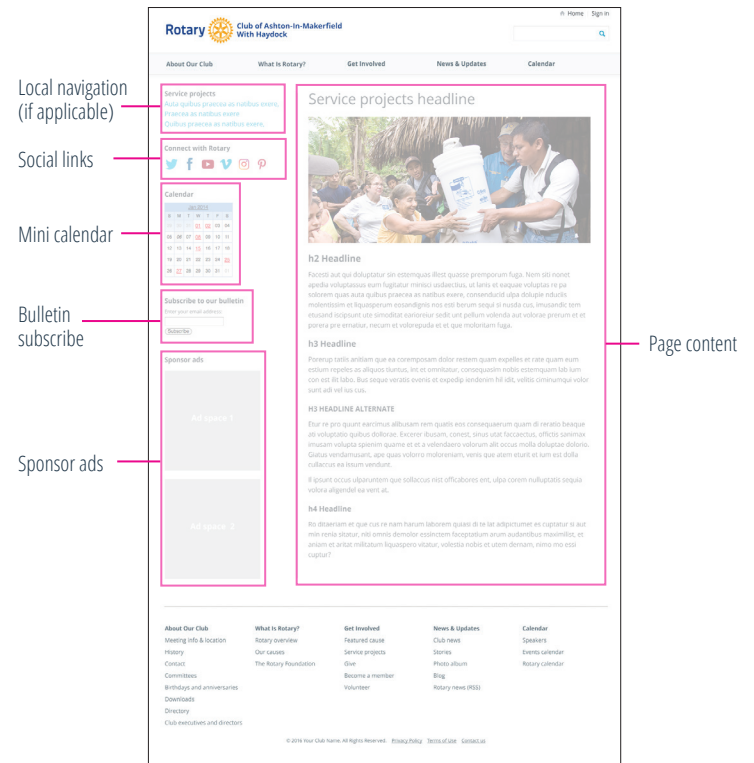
Home Sign in

Rotary Club of Ashton-In-Makerfield With Haydock

About Our Club What Is Rotary? Get Involved News & Updates Calendar

Local navigation (if applicable)

Social links

Mini calendar

Bulletin subscribe

Sponsor ads

Page content

Service projects
Aula quibus praecea as natibus exere.
Praecea as natibus exere.
Quibus praecea as natibus exere.

Connect with Rotary

Calendar

JAN 2015

| S | M | T | W | T | F | S |
|---|---|---|---|---|---|---|
| 28 | 29 | 30 | 31 | 01 | 02 | 03 |
| 04 | 05 | 06 | 07 | 08 | 09 | 10 |
| 11 | 12 | 13 | 14 | 15 | 16 | 17 |
| 18 | 19 | 20 | 21 | 22 | 23 | 24 |
| 25 | 26 | 27 | 28 | 29 | 30 | 31 |

Subscribe to our bulletin
Enter your email address
Subscribe

Sponsor ads

Ad space 1

Ad space 2

Service projects headline

h2 Headline

Facesti aut qui doluptatur sin estemquas illest quosse premporum fuga. Nam sitt nonet apedia voluptassus sum fugitatur minisci undebitius, ut lanis et eaquae voluptas re pa solorem quas auta quibus praecea as natibus exere, consenducid ulpa dolupie nducis molenissim et liquasperum eosandignis nos esti berum sequi si nusda cus, imusandic tem eiusand ocipsunt ute simoditat earioreiur sedit unt pellum volenda aut volorae prorum et et porera pre ernatur, necum et volorepuda et ut que molorem fuga.

h3 Headline

Poreiup tatiis anitiam que ea corempossam dolor restem quam expelles et rate quam eum estium repeles as aliquos sluntus, int et omnihatur, consequasim nobis estemquam lab ium con est ilit labo. But seque veratis evenis et expedip iendenim hil idit, velitis cimnumqui volor sunt adi vel ius cus.

H3 HEADLINE ALTERNATE

Etur re pro quunt earrimus alibusam rem quatis eos consequaerum quam di reratio beaque as voluptatio quibus dolorae. Exceror ibusam, conest, sinus utat faccaectus, officiis sanimax imusam volupta spienim quame et et a velendaero volorum alit occus molla dolupiae dolorio. Giatus vendamusant, ape quas volorro molorenium, venis que atem etunt et ium est dulla cullaccus ea ium vendunt.

If ipsunt occus ulparuntem que sollaccus nist officabores ent, ulpa corem nulluptatis sequia volora aligendel ea vent at.

h4 Headline

Ro ditaeriam er que cus re nam harum laborem quiani di te lat adipictumet es cuptatur si aut min veria sitatur, niti omnis demolor essinctem faceptatium arum audamibus maximillos, et aniom et aritat millitatum liquaspero vitatur, volestia nobit et utem demam, nimo mo essi cuptur?

About Our Club
Meeting info & location
History
Contact
Committees
Birthdays and anniversaries
Downloads
Directory
Club executives and directors

What Is Rotary?
Rotary overview
Our causes
The Rotary Foundation

Get Involved
Featured cause
Service projects
Give
Become a member
Volunteer

News & Updates
Club news
Stories
Photo album
Blog
Rotary news (RSS)

Calendar
Speakers
Events calendar
Rotary calendar

© 2016 Your Club Name. All Rights Reserved. Privacy Policy Terms of Use Contact us